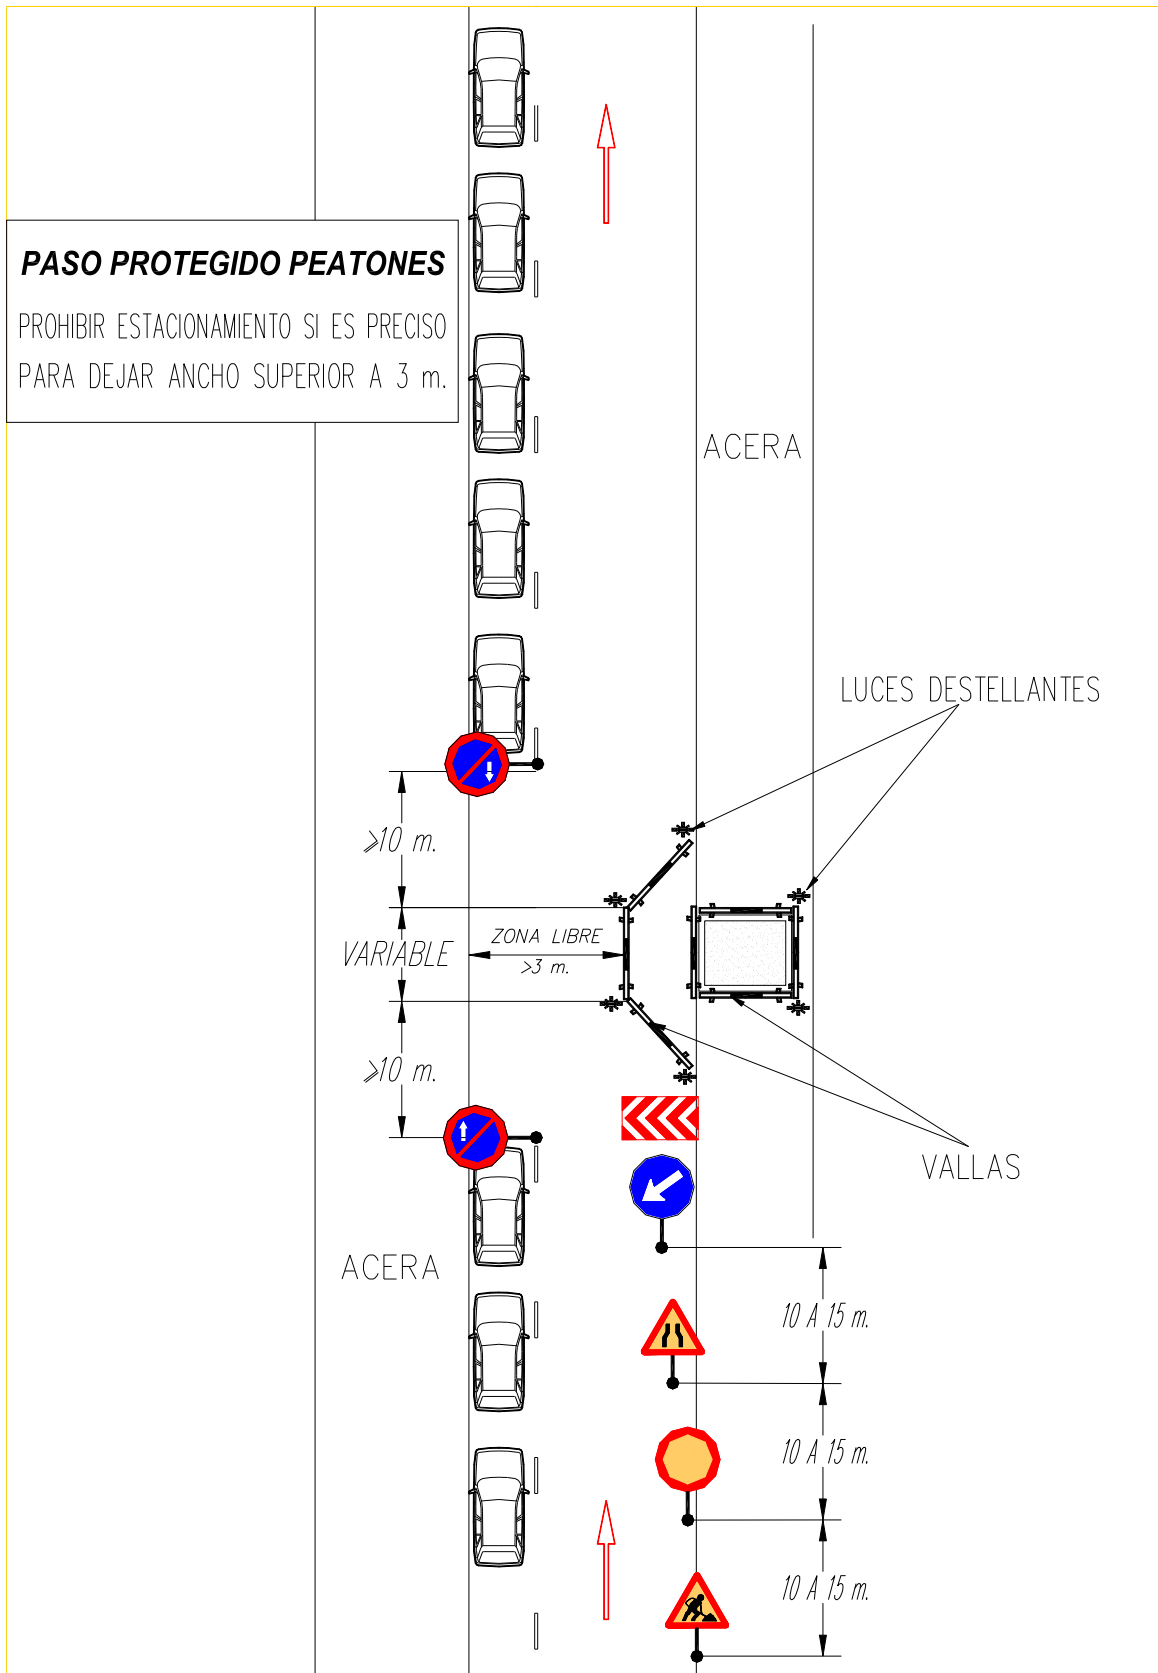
PASO PROTEGIDO PEATONES

PROHIBIR ESTACIONAMIENTO SI ES PRECISO PARA DEJAR ANCHO SUPERIOR A 3 m.

ACERA

LUCES DESTELLANTES

$\geqslant$10 m.

ZONA LIBRE

>3 m.

VARIABLE

$\geqslant$10 m.

VALLAS

ACERA

10 A 15 m.

10 A 15 m.

10 A 15 m.